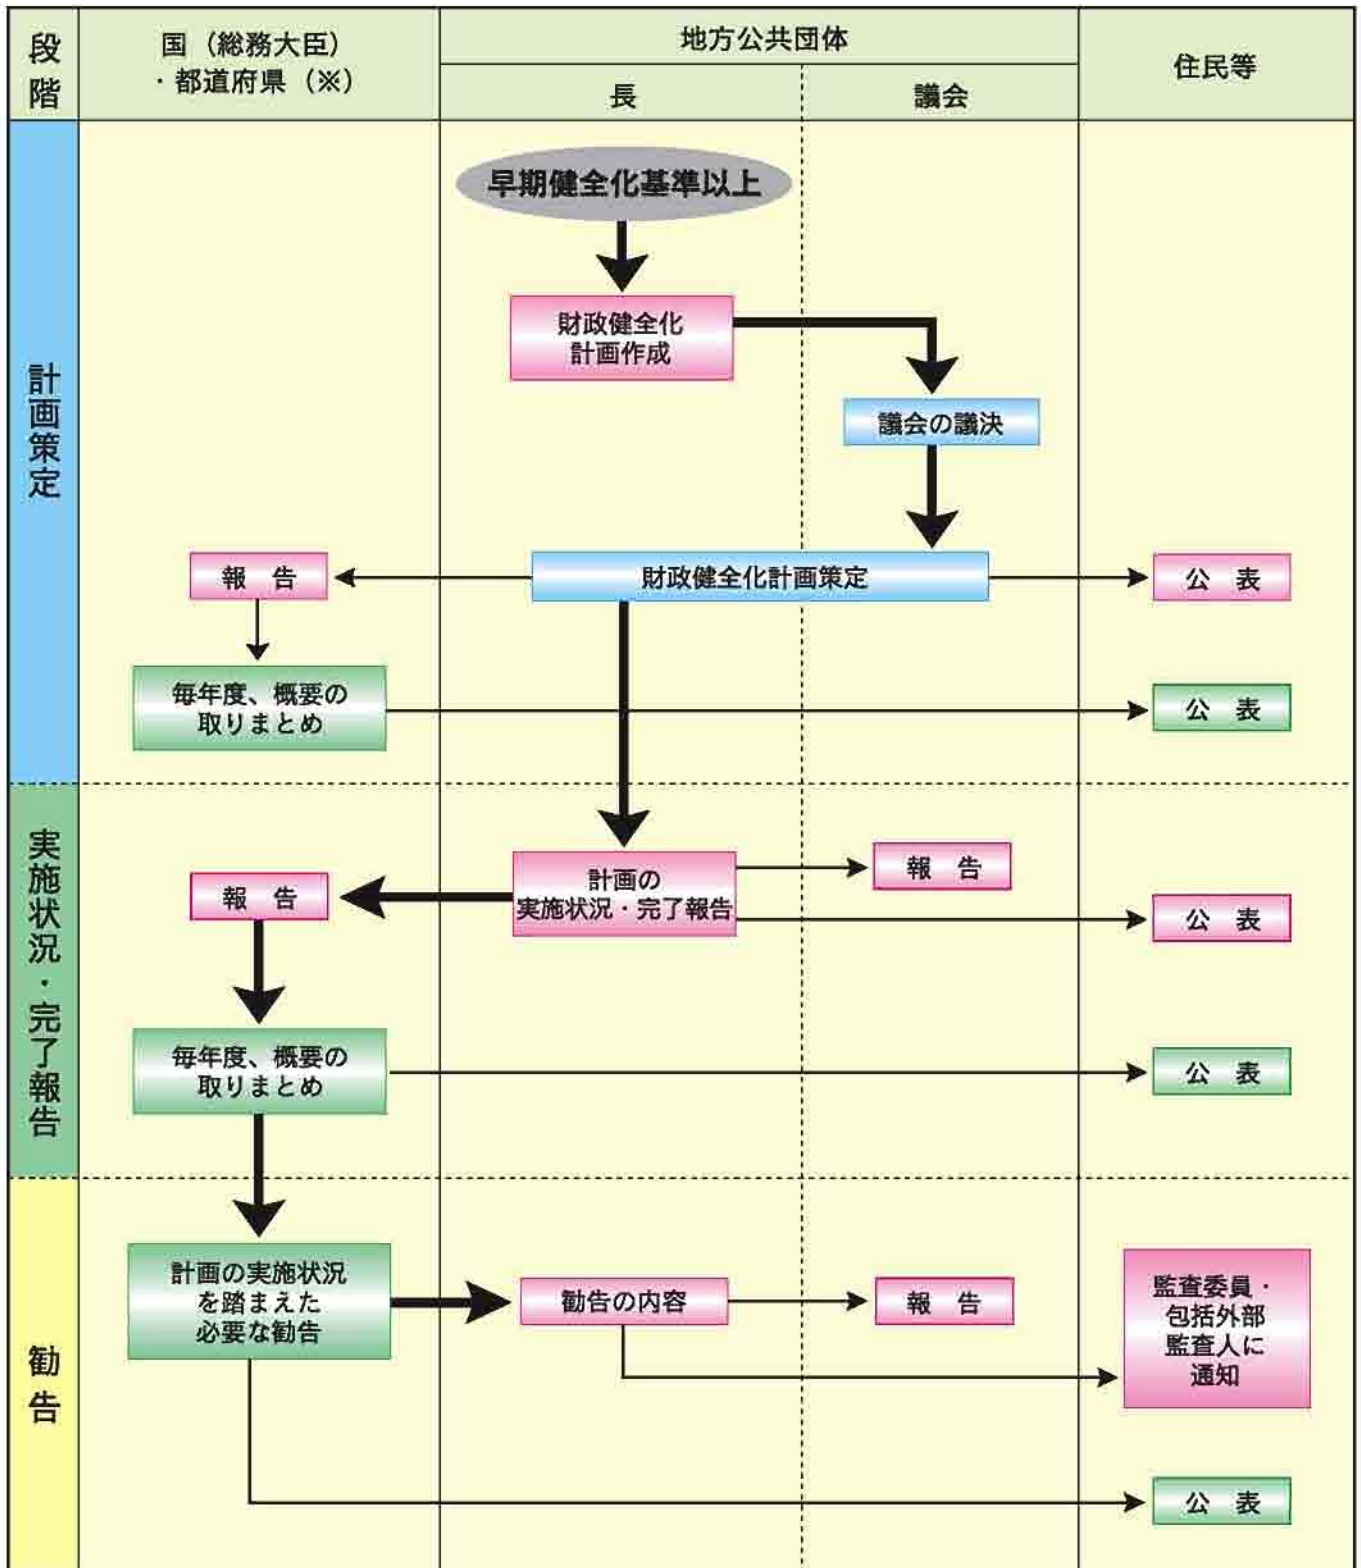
段階

国（総務大臣）・都道府県（※）

地方公共団体

長

議会

住民等

計画策定

早期健全化基準以上

財政健全化計画作成

議会の議決

報　告

財政健全化計画策定

公　表

毎年度、概要の取りまとめ

公　表

実施状況・完了報告

計画の実施状況・完了報告

報　告

報　告

公　表

毎年度、概要の取りまとめ

公　表

勧告

計画の実施状況を踏まえた必要な勧告

勧告の内容

報　告

監査委員・包括外部監査人に通知

公　表